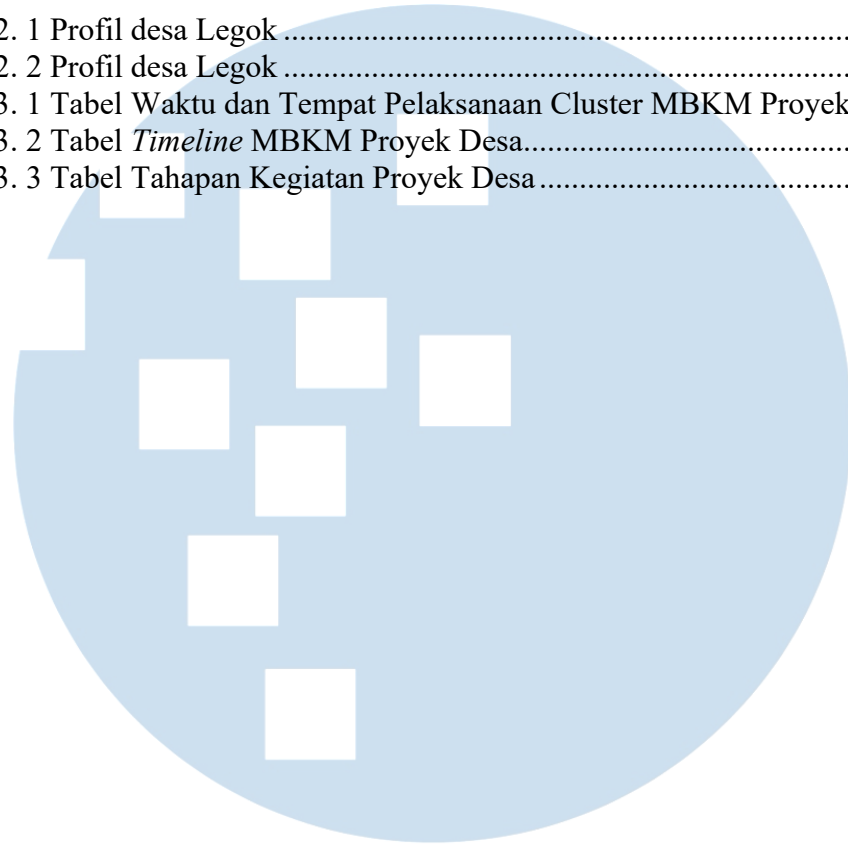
2. 1 Profil desa Legok ..............................................................
2. 2 Profil desa Legok ..............................................................
3. 1 Tabel Waktu dan Tempat Pelaksanaan Cluster MBKM Proyek
3. 2 Tabel *Timeline* MBKM Proyek Desa.......................................
3. 3 Tabel Tahapan Kegiatan Proyek Desa ......................................